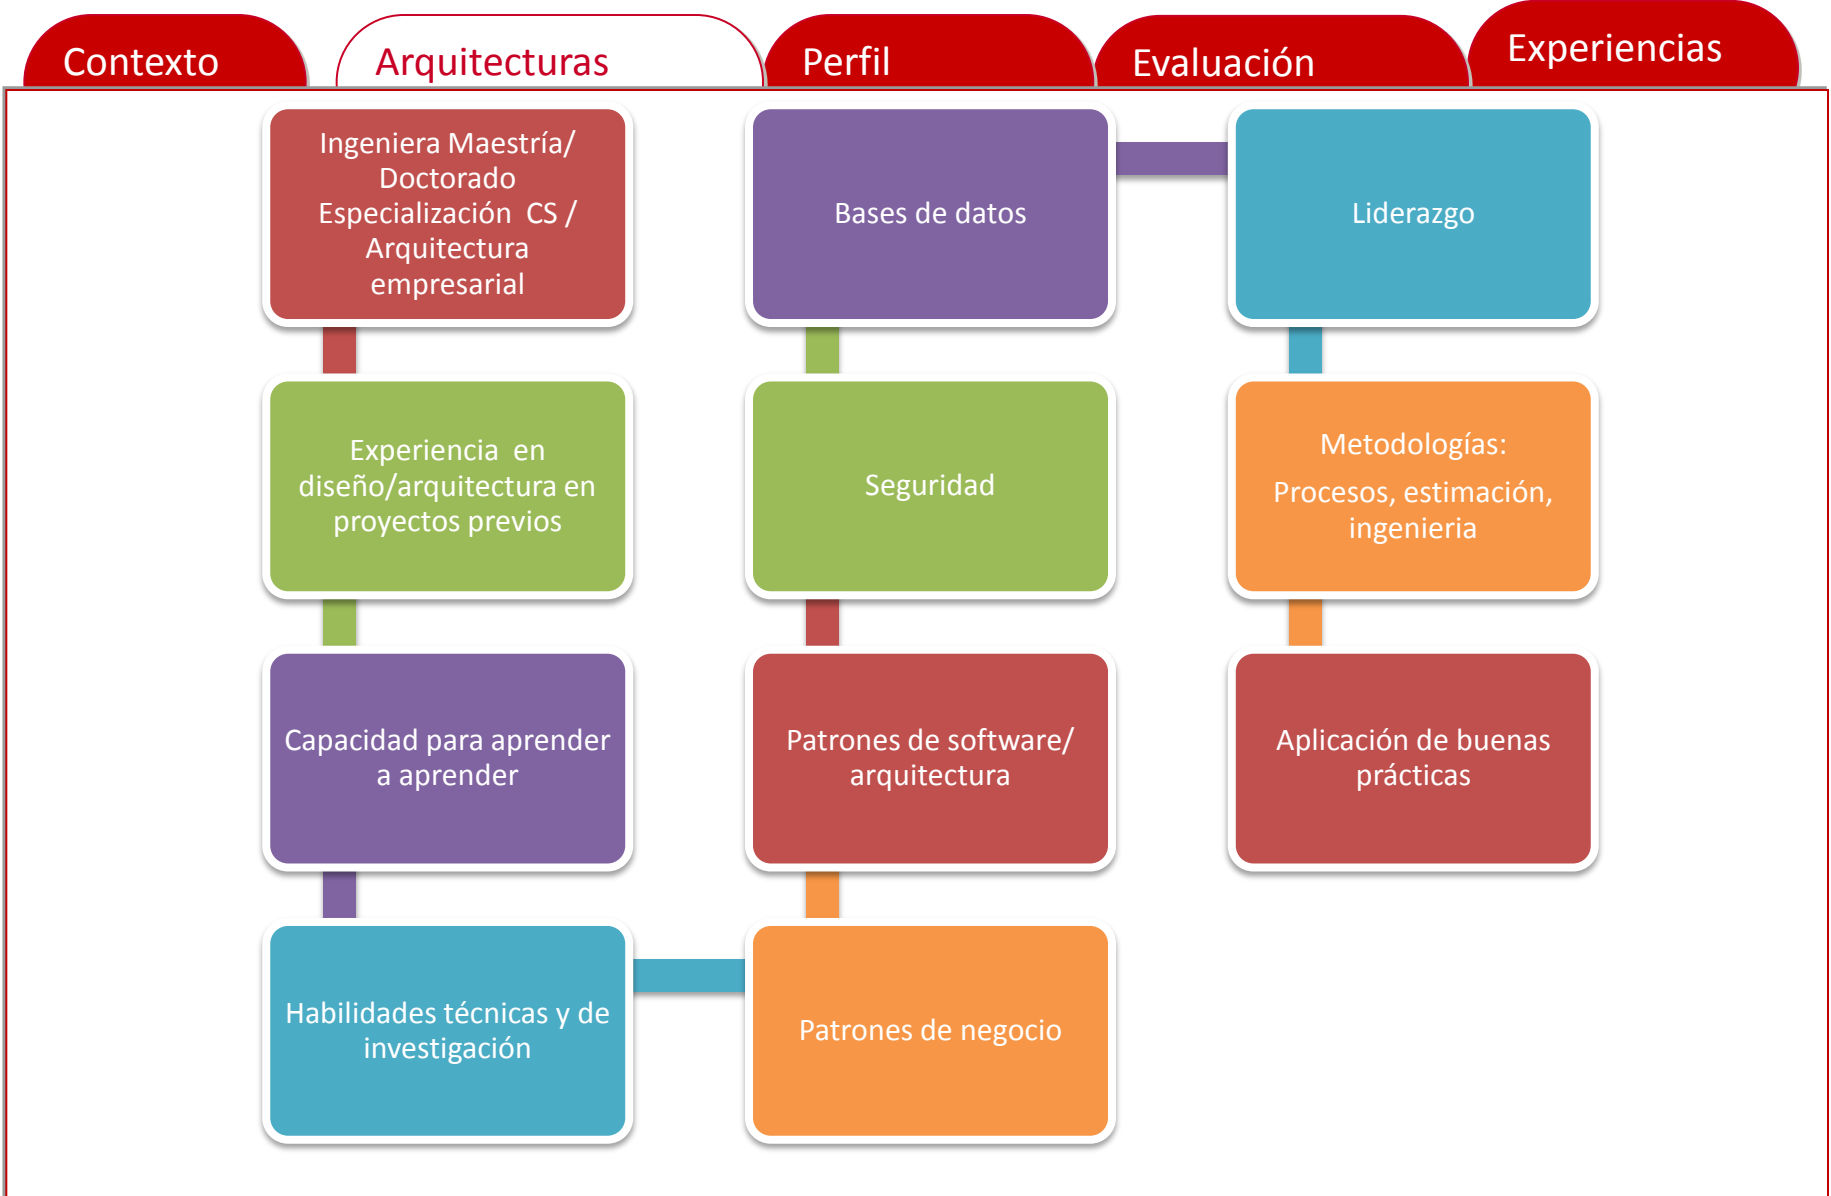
Contexto

Arquitecturas

Perfil

Evaluación

Experiencias

Ingeniera Maestría/ Doctorado Especialización CS / Arquitectura empresarial

Experiencia en diseño/arquitectura en proyectos previos

Capacidad para aprender a aprender

Habilidades técnicas y de investigación

Bases de datos

Seguridad

Patrones de software/ arquitectura

Patrones de negocio

Liderazgo

Metodologías:

Procesos, estimación, ingenieria

Aplicación de buenas prácticas